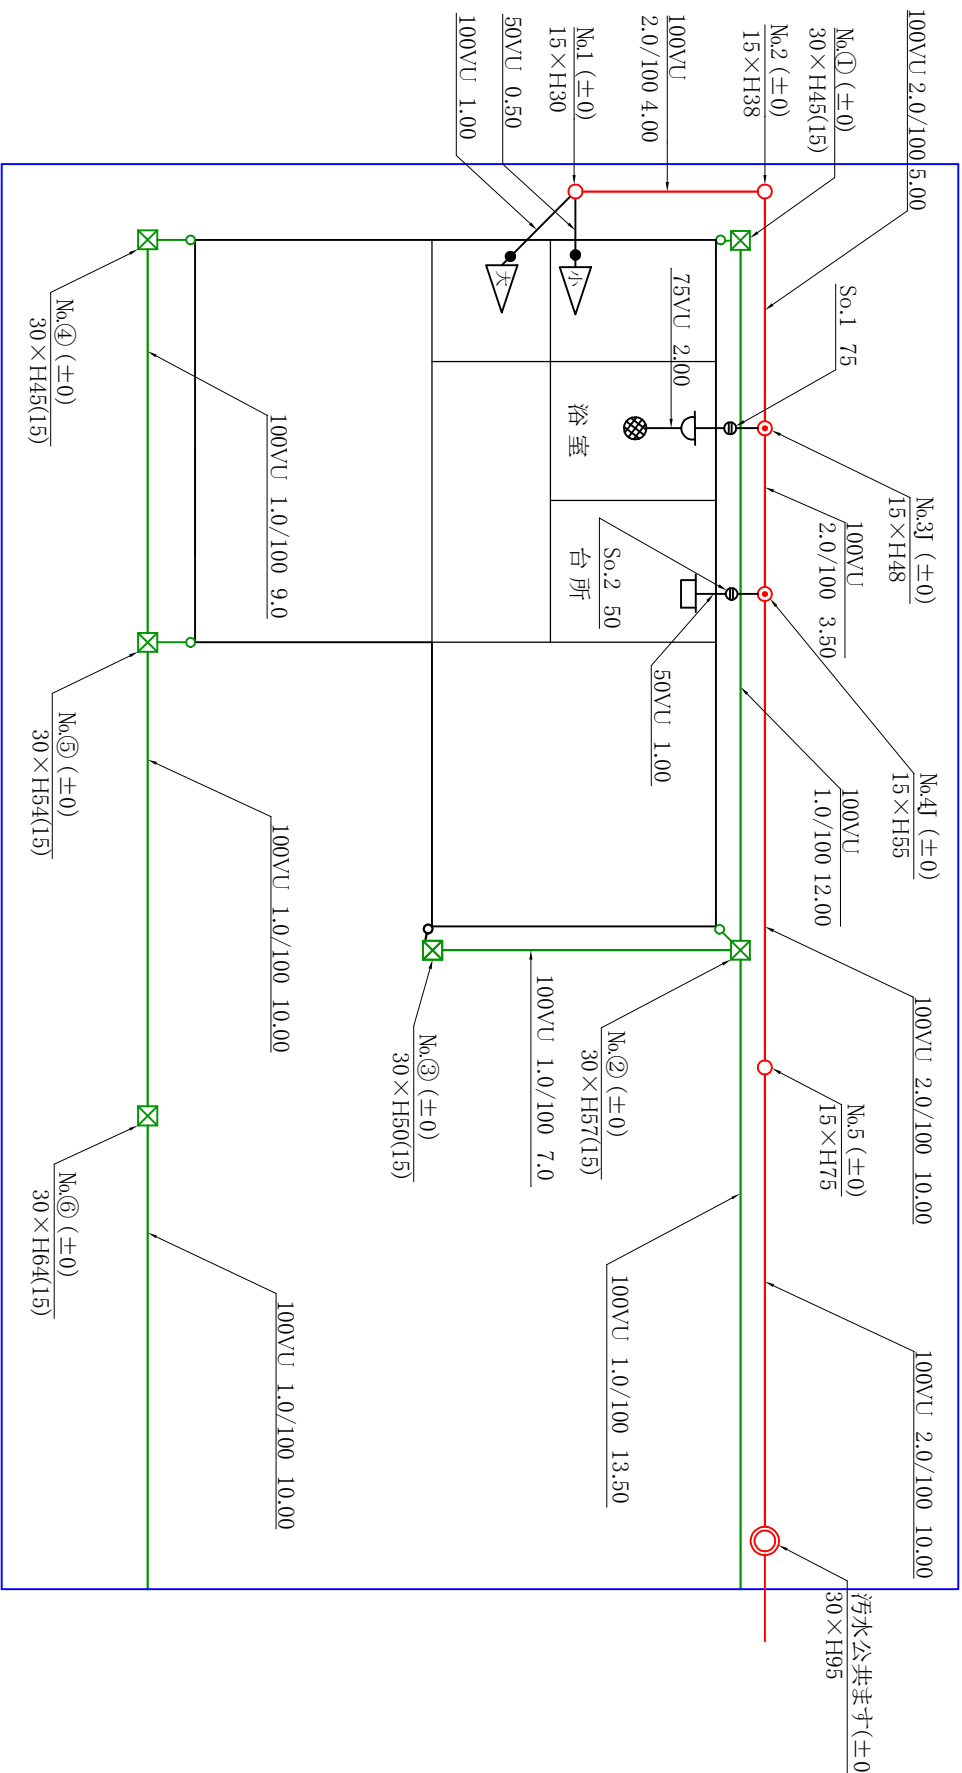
100VU 2.0/100 5.00

No.① (±0)
30×H45(15)

No.2 (±0)
15×H38

100VU
2.0/100 4.00

No.1 (±0)
15×H30

50VU 0.50

100VU 1.00

大

小

75VU 2.00

So.1 75

浴室

台所

So.2 50

No.3J (±0)
15×H48

100VU
2.0/100 3.50

No.4J (±0)
15×H55

50VU 1.00

100VU
1.0/100 12.00

100VU 2.0/100 10.00

No.5 (±0)
15×H75

No.② (±0)
30×H57(15)

100VU 1.0/100 7.0

No.③ (±0)
30×H50(15)

100VU 1.0/100 13.50

100VU 2.0/100 10.00

汚水公共ます(±0
30×H95

No.④ (±0)
30×H45(15)

100VU 1.0/100 9.0

No.⑤ (±0)
30×H54(15)

100VU 1.0/100 10.00

No.⑥ (±0)
30×H64(15)

100VU 1.0/100 10.00